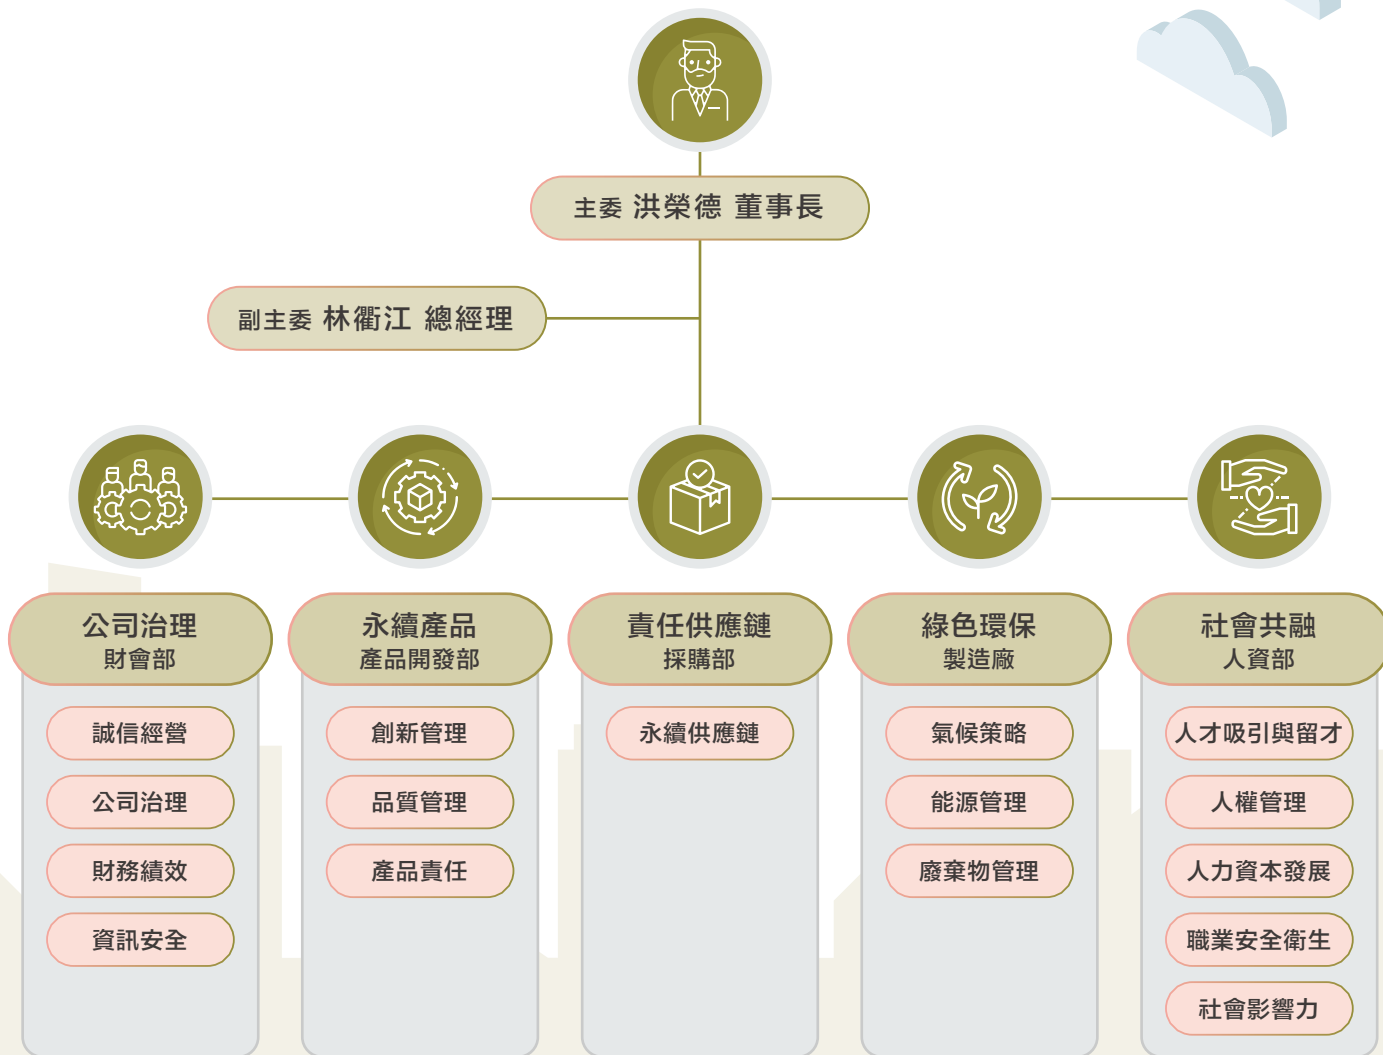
主委 洪榮德 董事長

副主委 林衢江 總經理

公司治理
財會部

誠信經營

公司治理

財務績效

資訊安全

永續產品
產品開發部

創新管理

品質管理

產品責任

責任供應鏈
採購部

永續供應鏈

綠色環保
製造廠

氣候策略

能源管理

廢棄物管理

社會共融
人資部

人才吸引與留才

人權管理

人力資本發展

職業安全衛生

社會影響力